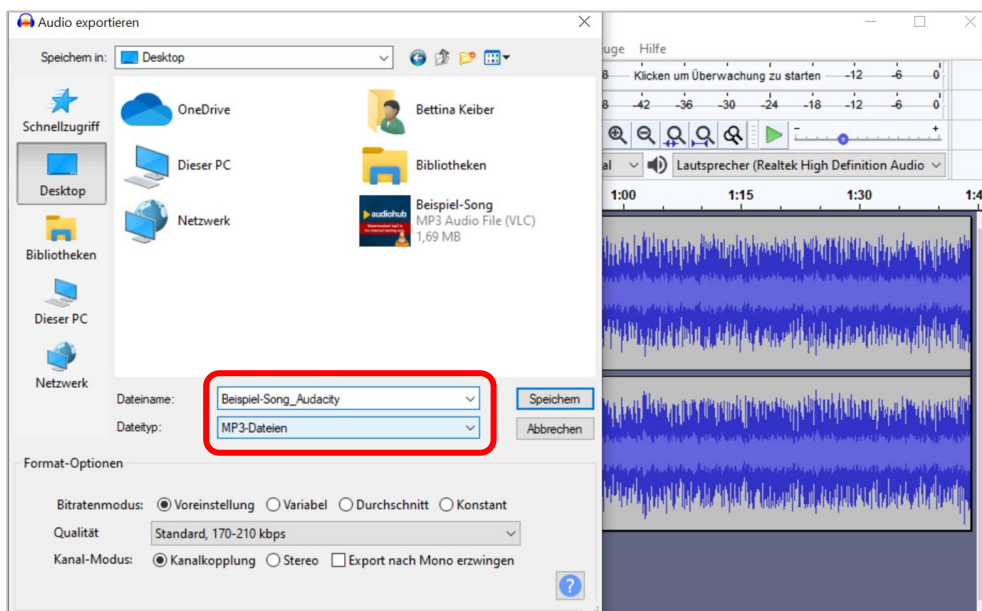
Audio exportieren

Speichern in: Desktop

Schnellzugriff

Desktop

Bibliotheken

Dieser PC

Netzwerk

OneDrive

Bettina Keiber

Dieser PC

Bibliotheken

Netzwerk

Beispiel-Song
MP3 Audio File (VLC)
1,69 MB

audiohub

Dateiname: Beispiel-Song_Audacity

Dateityp: MP3-Dateien

Speichern

Abbrechen

Format-Optionen

Bitratenmodus: Voreinstellung Variabel Durchschnitt Konstant

Qualität Standard, 170-210 kbps

Kanal-Modus: Kanalkopplung Stereo Export nach Mono erzwingen

?

uge Hilfe

8 Klicken um Überwachung zu starten -12 -6 0

8 -42 -36 -30 -24 -18 -12 -6 0

al Lautsprecher (Realtek High Definition Audio

1:00 1:15 1:30 1:4